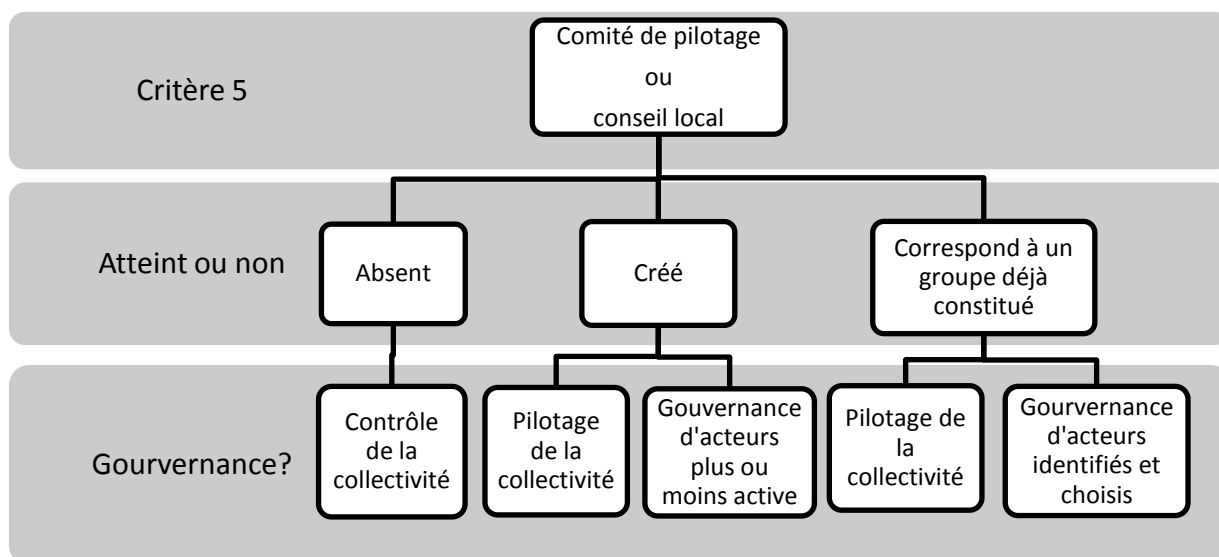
Critère 5

Comité de pilotage ou conseil local

Atteint ou non

Absent

Créé

Correspond à un groupe déjà constitué

Gourvernance?

Contrôle de la collectivité

Pilotage de la collectivité

Gouvernance d'acteurs plus ou moins active

Pilotage de la collectivité

Gourvernance d'acteurs identifiés et choisis